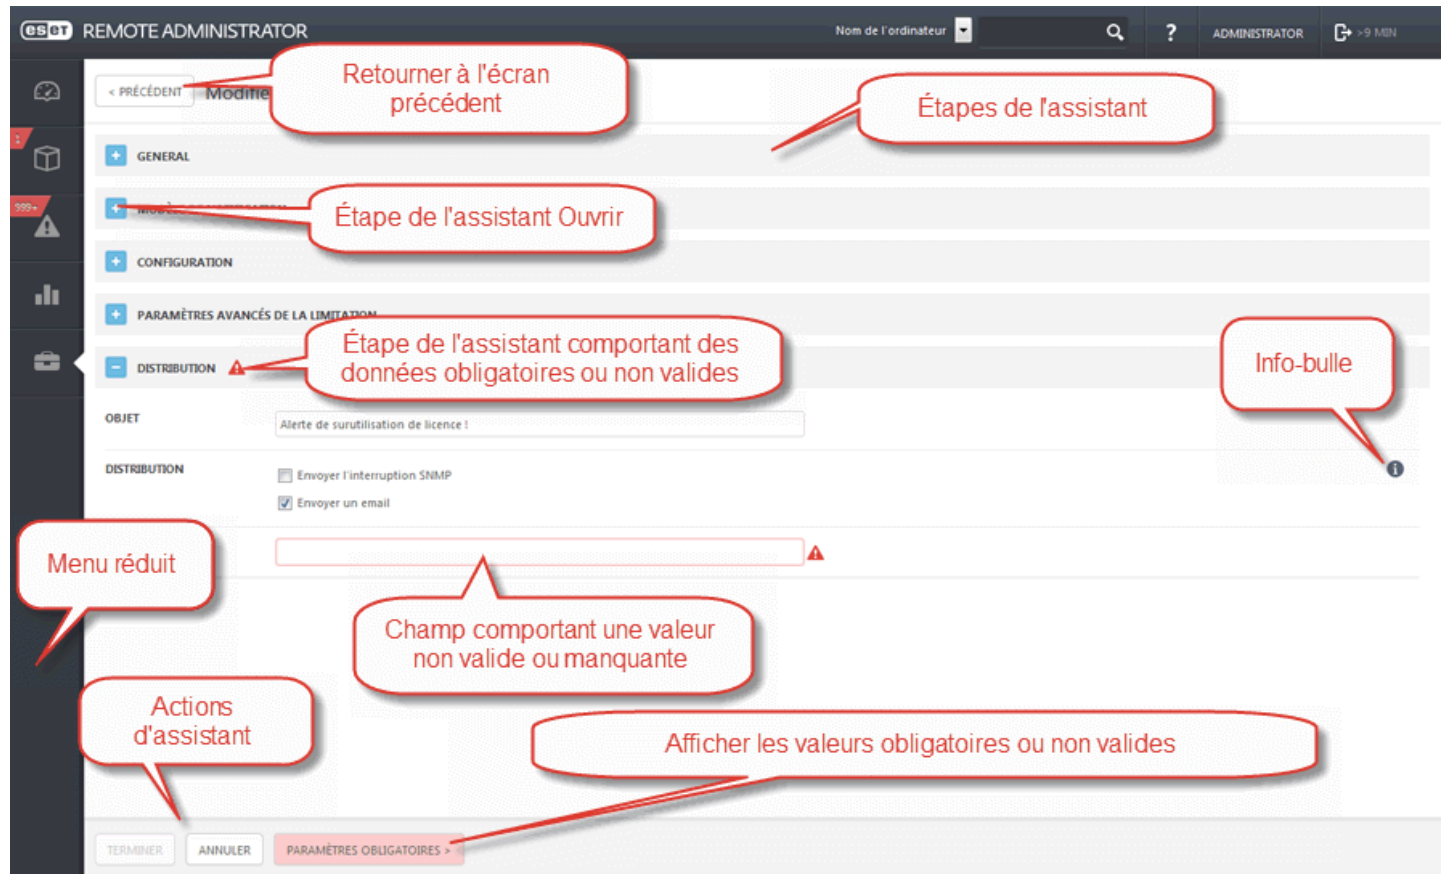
eset REMOTE ADMINISTRATOR

Nom de l'ordinateur

?

ADMINISTRATOR

>9 MIN

< PRÉCÉDENT

Modifie

Retourner à l'écran précédent

Étapes de l'assistant

GENERAL

Étape de l'assistant Ouvrir

CONFIGURATION

PARAMÈTRES AVANCÉS DE LA LIMITATION

Étape de l'assistant comportant des données obligatoires ou non valides

DISTRIBUTION

Info-bulle

OBJET

Alerte de surutilisation de licence !

DISTRIBUTION

Envoyer l'interruption SNMP

Envoyer un email

999+

Menu réduit

Champ comportant une valeur non valide ou manquante

Actions d'assistant

Afficher les valeurs obligatoires ou non valides

TERMINER

ANNULER

PARAMÈTRES OBLIGATOIRES >